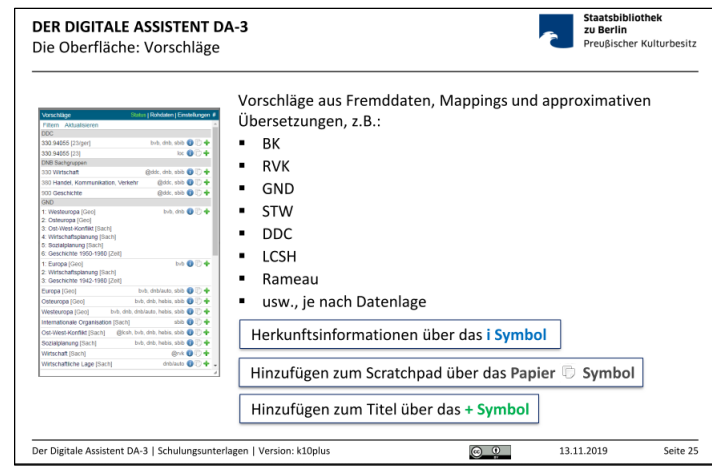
DER DIGITALE ASSISTENT DA-3
Die Oberfläche: Vorschläge

Staatsbibliothek zu Berlin
Preußischer Kulturbesitz

Vorschläge Status | Rohdaten | Einstellungen #
Filtern Aktualisieren
DDC
330.94055 [23/ger] bvb, dnb, sbb
330.94055 [23] loc
DNB Sachgruppen
330 Wirtschaft @ddc, dnb, sbb
380 Handel, Kommunikation, Verkehr @ddc, sbb
900 Geschichte @ddc, dnb, sbb
GND
1: Westeuropa [Geo] bvb, dnb
2: Osteuropa [Geo]
3: Ost-West-Konflikt [Sach]
4: Wirtschaftsplanung [Sach]
5: Sozialplanung [Sach]
6: Geschichte 1950-1980 [Zeit]
1: Europa [Geo] bvb
2: Wirtschaftsplanung [Sach]
3: Geschichte 1942-1980 [Zeit]
Europa [Geo] bvb, dnb/auto, sbb
Osteuropa [Geo] bvb, dnb, hebis, sbb
Westeuropa [Geo] bvb, dnb, dnb/auto, hebis, sbb
Internationale Organisation [Sach] sbb
Ost-West-Konflikt [Sach] @csh, bvb, dnb, hebis, sbb
Sozialplanung [Sach] bvb, dnb, sbb
Wirtschaft [Sach] @rvk
Wirtschaftliche Lage [Sach] dnb/auto

Vorschläge aus Fremddaten, Mappings und approximativen Übersetzungen, z.B.:
▪ BK
▪ RVK
▪ GND
▪ STW
▪ DDC
▪ LCSH
▪ Rameau
▪ usw., je nach Datenlage

Herkunftsinformationen über das i Symbol

Hinzufügen zum Scratchpad über das Papier Symbol

Hinzufügen zum Titel über das + Symbol

Der Digitale Assistent DA-3 | Schulungsunterlagen | Version: k10plus 13.11.2019 Seite 25